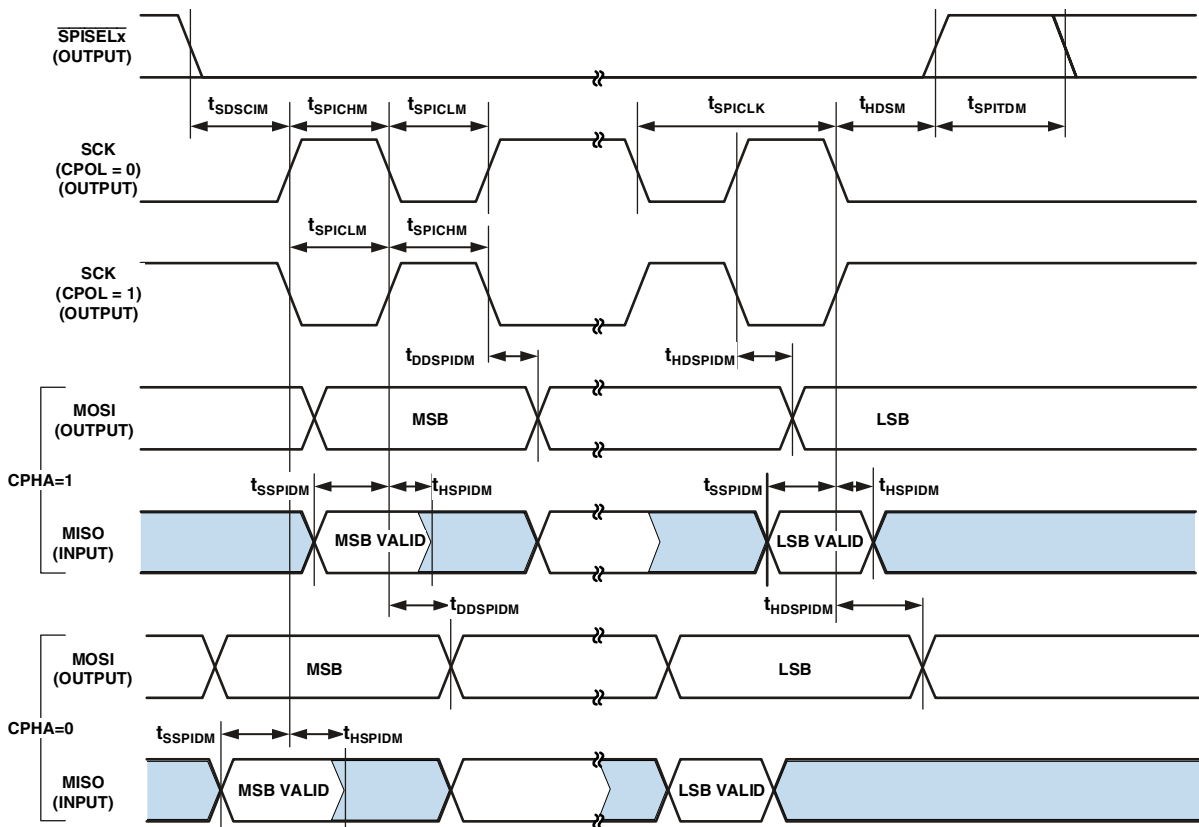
$\overline{SPISELx}$
(OUTPUT)

$t_{SDSCIM}$ $t_{SPICHM}$ $t_{SPICLM}$ $t_{SPICLK}$ $t_{HDSM}$ $t_{SPITDM}$

SCK
(CPOL = 0)
(OUTPUT)

$t_{SPICLM}$ $t_{SPICHM}$

SCK
(CPOL = 1)
(OUTPUT)

$t_{DDSPIDM}$ $t_{HDSPIDM}$

MOSI
(OUTPUT)

MSB

LSB

CPHA=1

$t_{SSPIDM}$ $t_{HSPIDM}$ $t_{SSPIDM}$ $t_{HSPIDM}$

MISO
(INPUT)

MSB VALID

LSB VALID

$t_{DDSPIDM}$ $t_{HDSPIDM}$

MOSI
(OUTPUT)

MSB

LSB

CPHA=0

$t_{SSPIDM}$ $t_{HSPIDM}$

MISO
(INPUT)

MSB VALID

LSB VALID